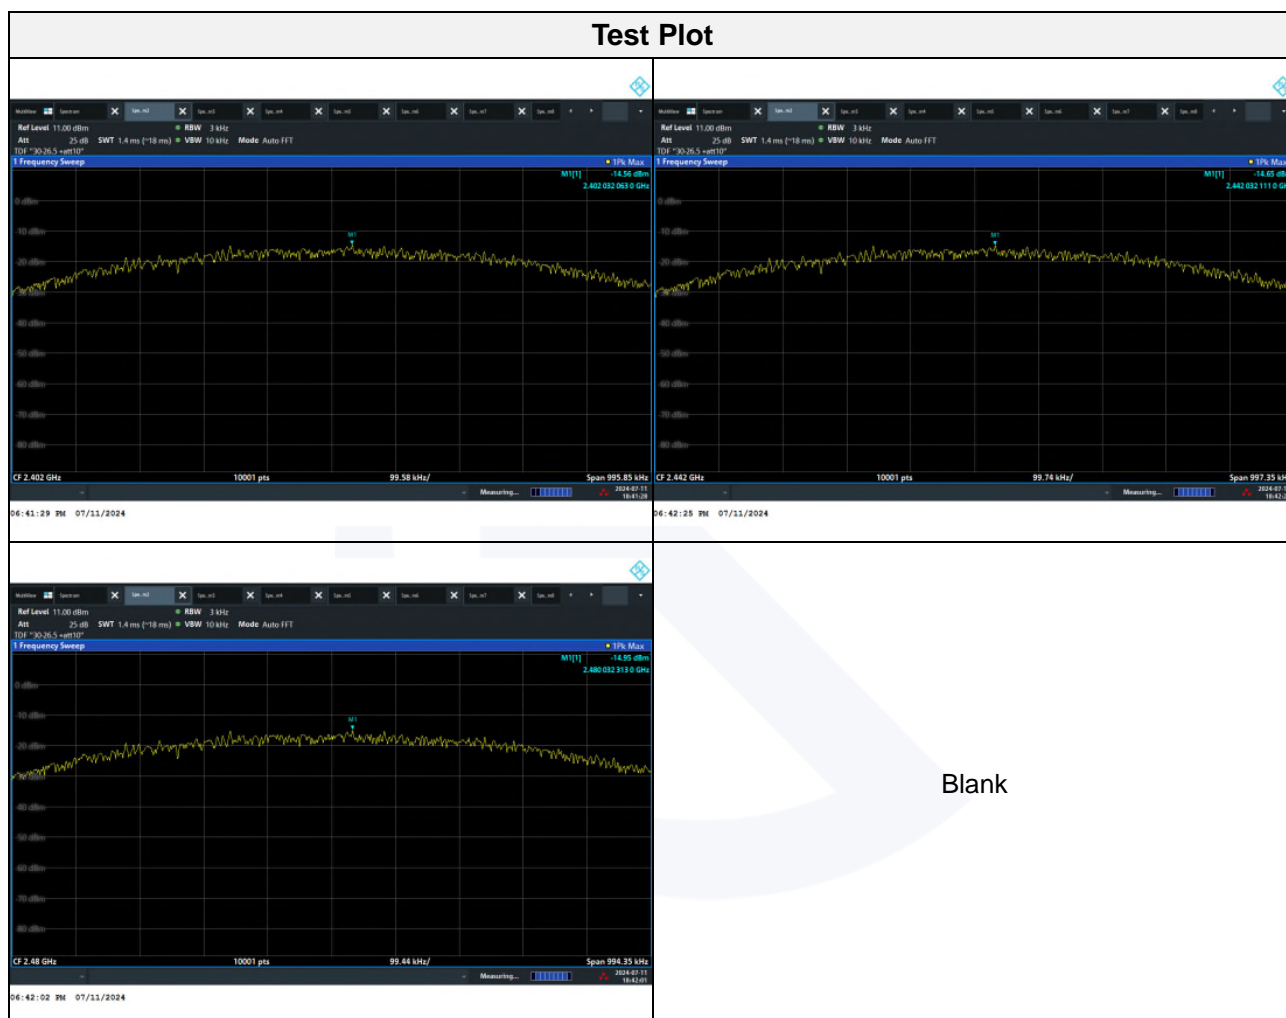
Test Plot

MultiView Spectrum Spe..m2 Spe..m3 Spe..m4 Spe..m5 Spe..m6 Spe..m7 Spe..m8
Ref Level 11.00 dBm ● RBW 3 kHz
Att 25 dB SWT 1.4 ms (~18 ms) ● VBW 10 kHz Mode Auto FFT
TDF "30-26.5 +att10"
1 Frequency Sweep ● 1Pk Max
M1[1] -14.56 dBm
2.402 032 063 0 GHz
0 dBm
-10 dBm
-20 dBm
-30 dBm
-40 dBm
-50 dBm
-60 dBm
-70 dBm
-80 dBm
M1
CF 2.402 GHz 10001 pts 99.58 kHz/ Span 995.85 kHz
Measuring... 2024-07-11 18:41:28
06:41:29 PM 07/11/2024

MultiView Spectrum Spe..m2 Spe..m3 Spe..m4 Spe..m5 Spe..m6 Spe..m7 Spe..m8
Ref Level 11.00 dBm ● RBW 3 kHz
Att 25 dB SWT 1.4 ms (~18 ms) ● VBW 10 kHz Mode Auto FFT
TDF "30-26.5 +att10"
1 Frequency Sweep ● 1Pk Max
M1[1] -14.65 dB
2.442 032 111 0 G
0 dBm
-10 dBm
-20 dBm
-30 dBm
-40 dBm
-50 dBm
-60 dBm
-70 dBm
-80 dBm
M1
CF 2.442 GHz 10001 pts 99.74 kHz/ Span 997.35 k
Measuring... 2024-07-1 18:42:2
06:42:25 PM 07/11/2024

MultiView Spectrum Spe..m2 Spe..m3 Spe..m4 Spe..m5 Spe..m6 Spe..m7 Spe..m8
Ref Level 11.00 dBm ● RBW 3 kHz
Att 25 dB SWT 1.4 ms (~18 ms) ● VBW 10 kHz Mode Auto FFT
TDF "30-26.5 +att10"
1 Frequency Sweep ● 1Pk Max
M1[1] -14.95 dBm
2.480 032 313 0 GHz
0 dBm
-10 dBm
-20 dBm
-30 dBm
-40 dBm
-50 dBm
-60 dBm
-70 dBm
-80 dBm
M1
CF 2.48 GHz 10001 pts 99.44 kHz/ Span 994.35 kHz
Measuring... 2024-07-11 18:42:01
06:42:02 PM 07/11/2024

Blank